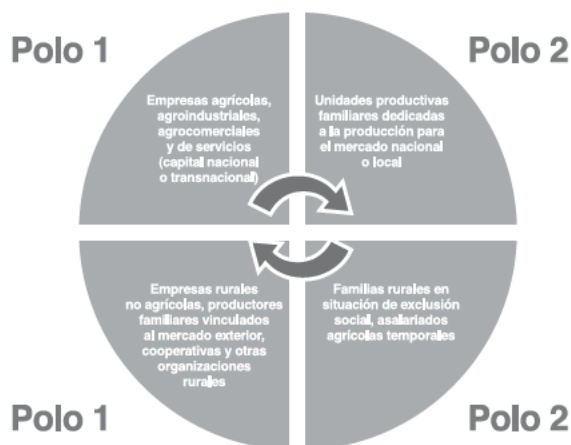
Polo 1

Polo 2

Empresas agrícolas, agroindustriales, agrocomerciales y de servicios (capital nacional o transnacional)

Unidades productivas familiares dedicadas a la producción para el mercado nacional o local

Empresas rurales no agrícolas, productores familiares vinculados al mercado exterior, cooperativas y otras organizaciones rurales

Familias rurales en situación de exclusión social, asalariados agrícolas temporales

Polo 1

Polo 2